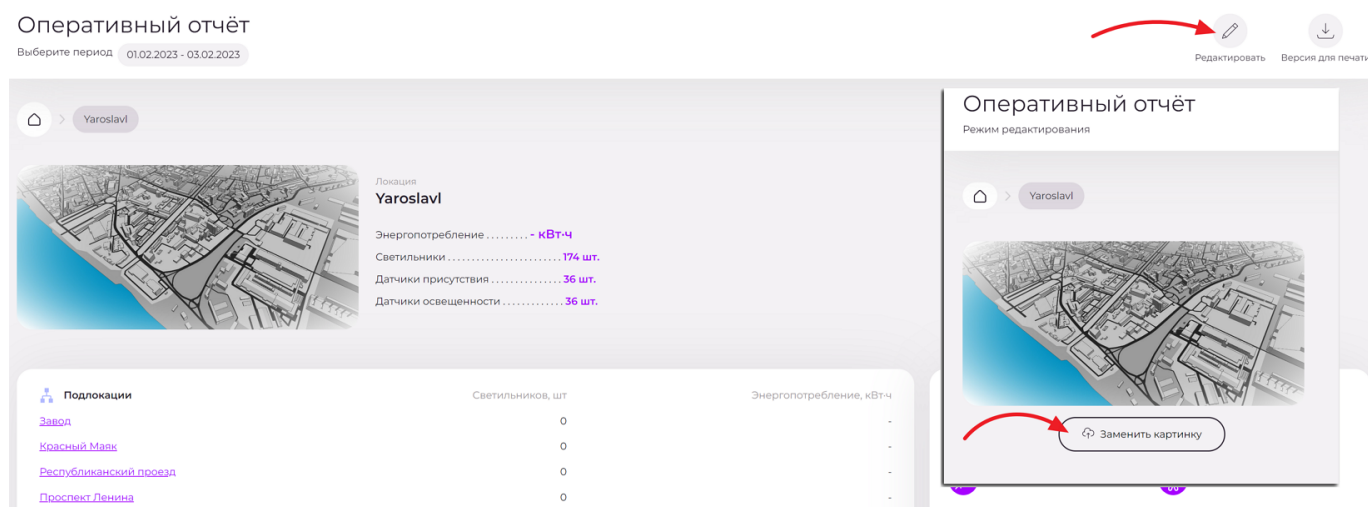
Оперативный отчёт

Выберите период 01.02.2023 - 03.02.2023

Редактировать

Версия для печати

Yaroslavl

Локация

Yaroslavl

Энергопотребление ......... - кВт·ч

Светильники ........................ 174 шт.

Датчики присутствия ............... 36 шт.

Датчики освещенности ............. 36 шт.

| Подлокации | Светильников, шт | Энергопотребление, кВт·ч |
|---|---|---|
| Завод | 0 | - |
| Красный Маяк | 0 | - |
| Республиканский проезд | 0 | - |
| Проспект Ленина | 0 | - |

Оперативный отчёт

Режим редактирования

Yaroslavl

Заменить картинку